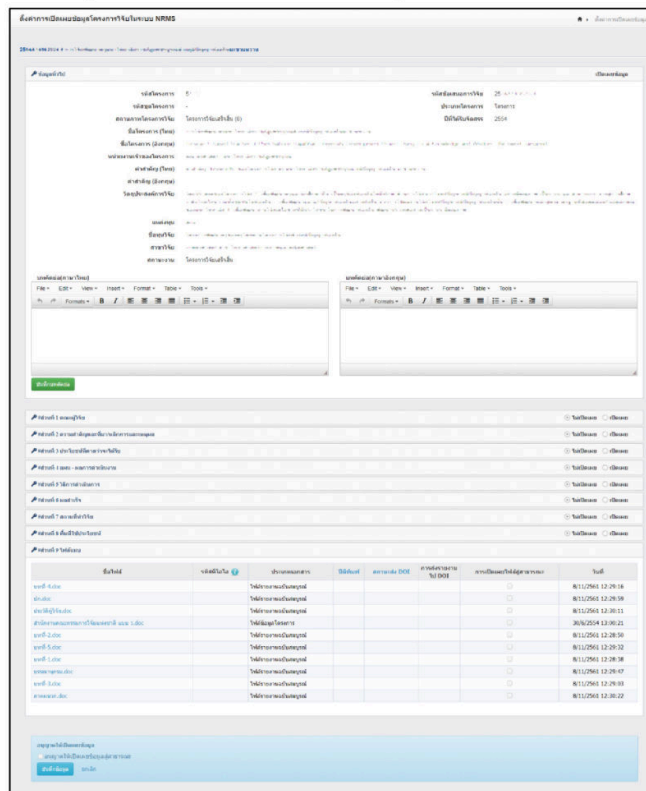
ตั้งค่าการเปิดเผยข้อมูลโครงการวิจัยในระบบ NRMS

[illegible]

ข้อมูลทั่วไป

เปิดเผยข้อมูล

รหัสโครงการ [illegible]

รหัสข้อเสนอการวิจัย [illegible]

รหัสชุดโครงการ -

ประเภทโครงการ โครงการ

สถานะการโครงการวิจัย โครงการวิจัยเสร็จสิ้น (6)

ปีที่ได้รับจัดสรร 2554

ชื่อโครงการ (ไทย) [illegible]

ชื่อโครงการ (อังกฤษ) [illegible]

หน่วยงานเจ้าของโครงการ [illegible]

คำสำคัญ (ไทย) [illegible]

คำสำคัญ (อังกฤษ)

วัตถุประสงค์การวิจัย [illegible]

แผนงบฯ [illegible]

ชื่อยุทธ์ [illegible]

สาขาวิจัย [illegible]

สถานะงาน โครงการวิจัยเสร็จสิ้น

บทคัดย่อ(ภาษาไทย)

File Edit View Insert Format Table Tools

Formats B I

บทคัดย่อ(ภาษาอังกฤษ)

File Edit View Insert Format Table Tools

Formats B I

บันทึกบทคัดย่อ

ส่วนที่ 1 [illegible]

ส่วนที่ 2 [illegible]

ส่วนที่ 3 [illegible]

ส่วนที่ 4 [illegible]

ส่วนที่ 5 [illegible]

ส่วนที่ 6 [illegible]

ส่วนที่ 7 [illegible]

ส่วนที่ 8 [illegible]

ส่วนที่ 9 ไฟล์แนบ

ไม่เปิดเผย เปิดเผย

| ชื่อไฟล์ | รหัสมีไฟล์ | ประเภทเอกสาร | DOI | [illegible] | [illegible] | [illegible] | วันที่ |
|---|---|---|---|---|---|---|---|
| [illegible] | | ไฟล์รายงานฉบับสมบูรณ์ | | | | | 8/11/2561 12:29:16 |
| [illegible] | | ไฟล์รายงานฉบับสมบูรณ์ | | | | | 8/11/2561 12:29:59 |
| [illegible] | | ไฟล์รายงานฉบับสมบูรณ์ | | | | | 8/11/2561 12:30:11 |
| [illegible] | | ไฟล์ข้อมูลโครงการ | | | | | 30/6/2554 13:00:21 |
| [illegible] | | ไฟล์รายงานฉบับสมบูรณ์ | | | | | 8/11/2561 12:28:50 |
| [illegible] | | ไฟล์รายงานฉบับสมบูรณ์ | | | | | 8/11/2561 12:29:32 |
| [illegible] | | ไฟล์รายงานฉบับสมบูรณ์ | | | | | 8/11/2561 12:28:38 |
| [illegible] | | ไฟล์รายงานฉบับสมบูรณ์ | | | | | 8/11/2561 12:29:47 |
| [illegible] | | ไฟล์รายงานฉบับสมบูรณ์ | | | | | 8/11/2561 12:29:03 |
| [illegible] | | ไฟล์รายงานฉบับสมบูรณ์ | | | | | 8/11/2561 12:30:22 |

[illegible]

บันทึกข้อมูล ยกเลิก